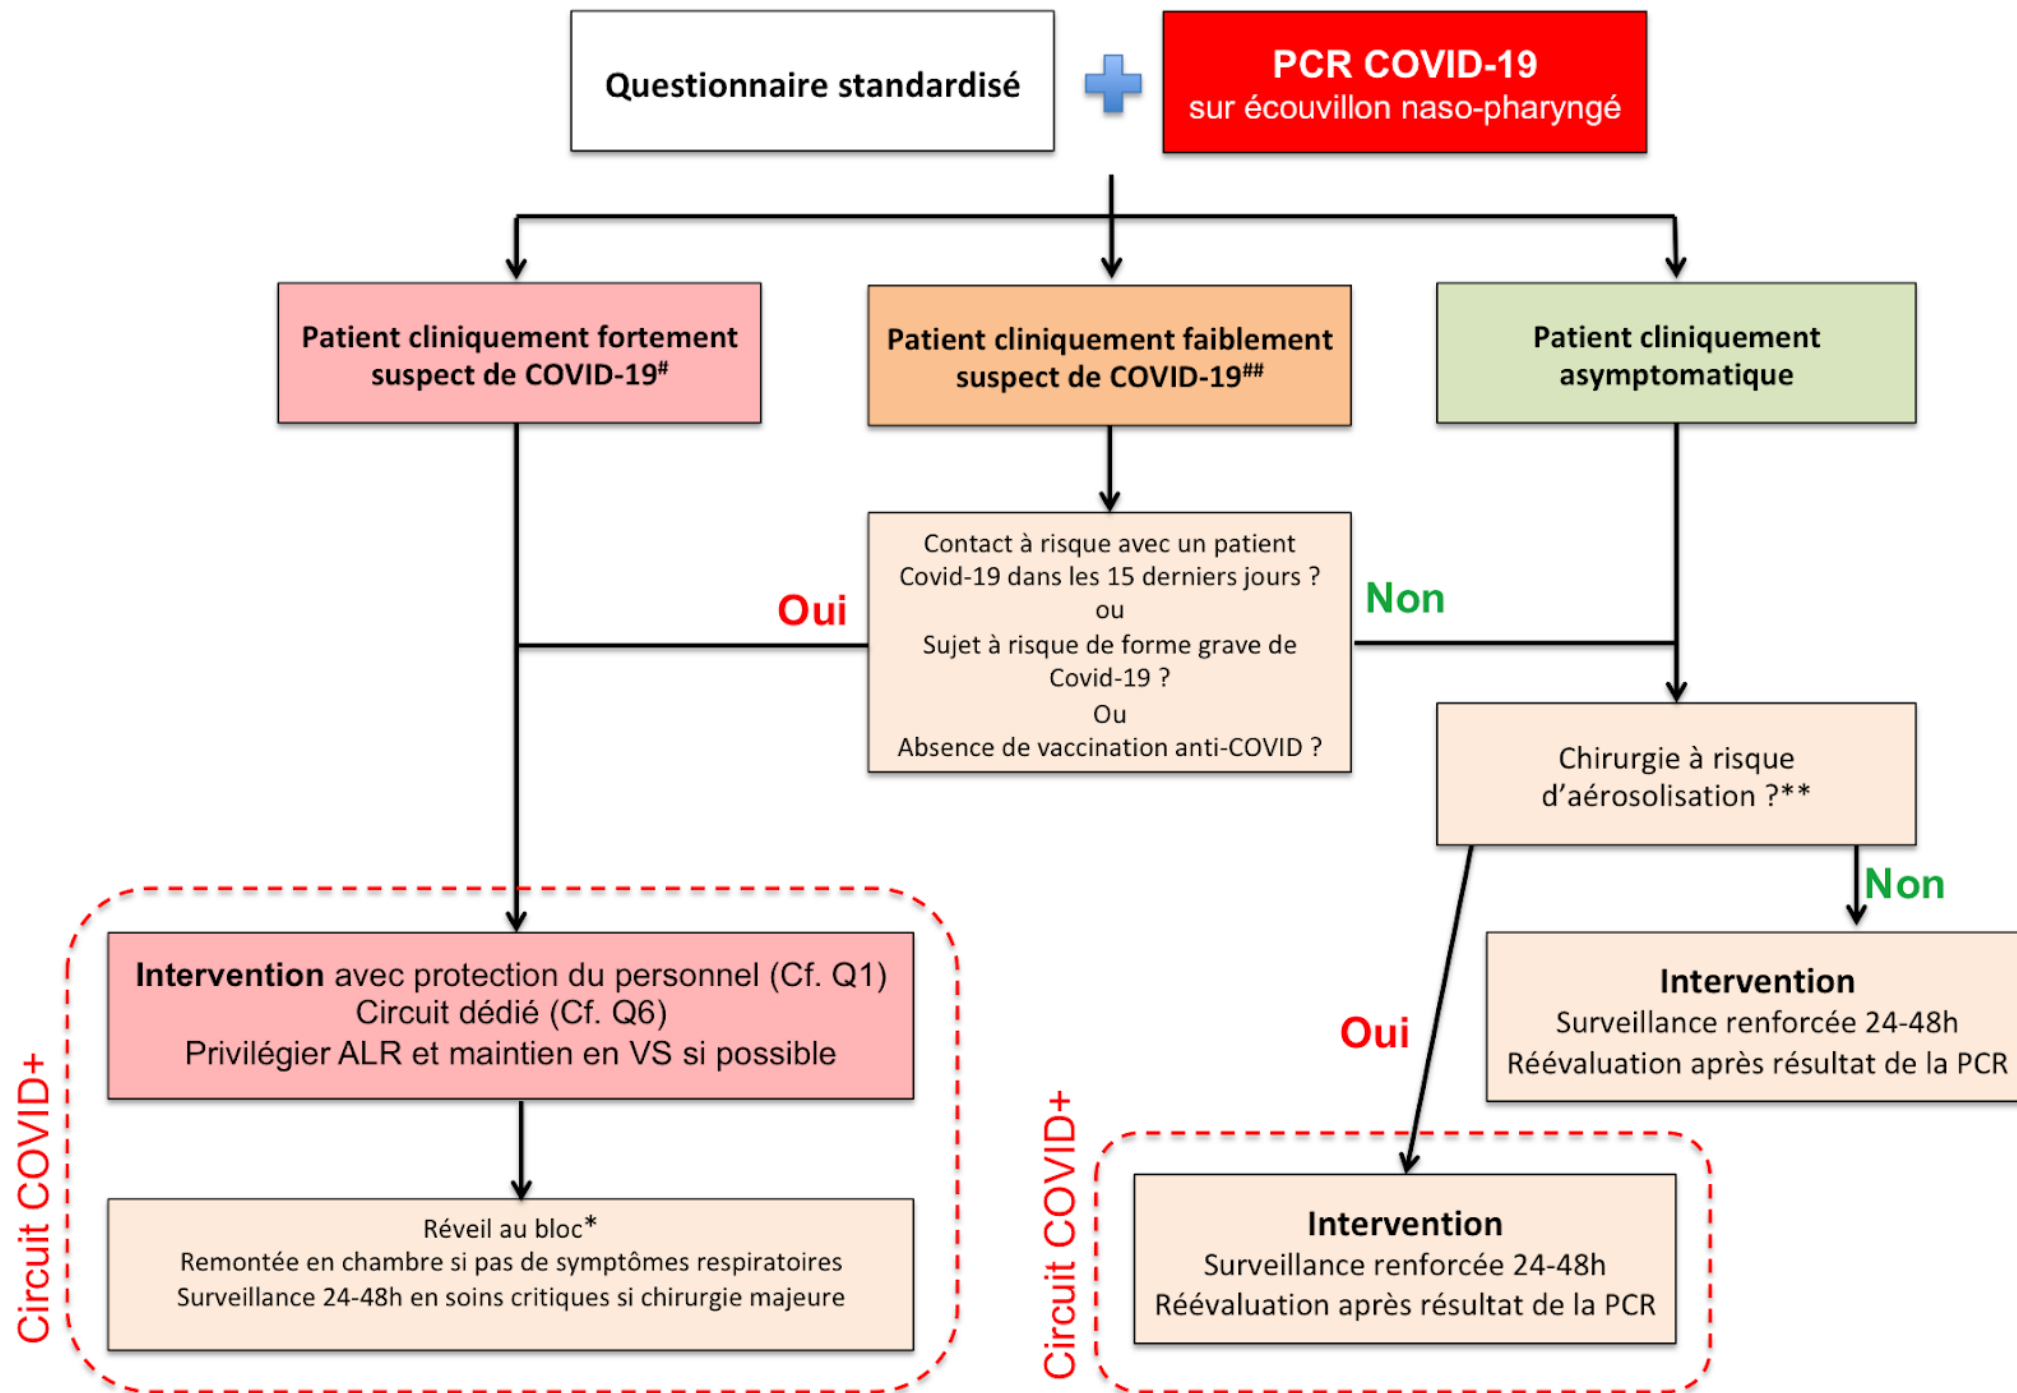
Questionnaire standardisé

PCR COVID-19
sur écouvillon naso-pharyngé

Patient cliniquement fortement suspect de COVID-19$^{\#}$

Patient cliniquement faiblement suspect de COVID-19$^{\#\#}$

Patient cliniquement asymptomatique

Contact à risque avec un patient Covid-19 dans les 15 derniers jours ?
ou
Sujet à risque de forme grave de Covid-19 ?
Ou
Absence de vaccination anti-COVID ?

Oui

Non

Chirurgie à risque d'aérosolisation ?**

Non

Oui

Circuit COVID+

Intervention avec protection du personnel (Cf. Q1)
Circuit dédié (Cf. Q6)
Privilégier ALR et maintien en VS si possible

Réveil au bloc*
Remontée en chambre si pas de symptômes respiratoires
Surveillance 24-48h en soins critiques si chirurgie majeure

Intervention
Surveillance renforcée 24-48h
Réévaluation après résultat de la PCR

Circuit COVID+

Intervention
Surveillance renforcée 24-48h
Réévaluation après résultat de la PCR